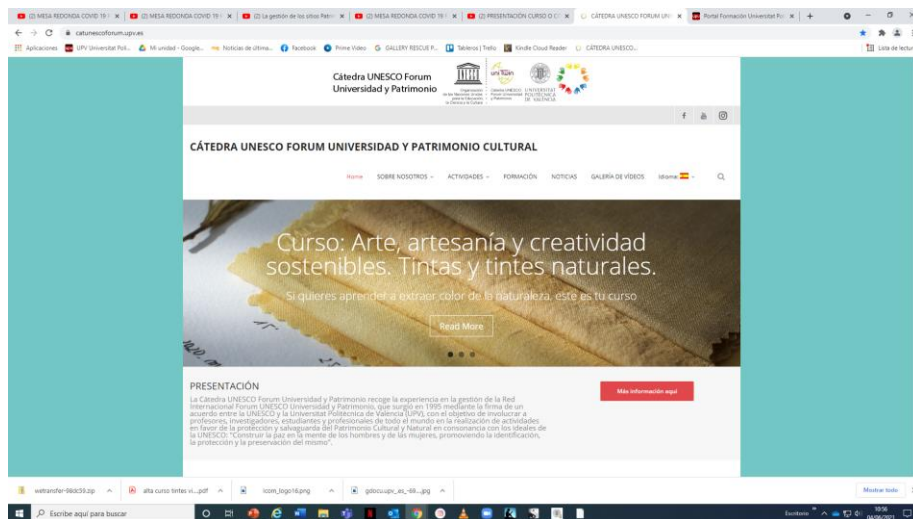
(2) MESA REDONDA COVID 19 | × (2) MESA REDONDA COVID 19 | × (2) La gestión de los sitios Patri × (2) MESA REDONDA COVID 19 | × (2) PRESENTACIÓN CURSO O C × CÁTEDRA UNESCO FORUM UN × Portal Formación Universitat Pol × +

catunescoforum.upv.es

Aplicaciones UPV Universitat Pol... Mi unidad - Google... Noticias de última... Facebook Prime Video GALLERY RESCUE P... Tableros | Trello Kindle Cloud Reader CÁTEDRA UNESCO... Lista de lectura

Cátedra UNESCO Forum Universidad y Patrimonio

Organización de las Naciones Unidas para la Educación, la Ciencia y la Cultura

Cátedra UNESCO Forum Universidad y Patrimonio

UNIVERSITAT POLITÈCNICA DE VALÈNCIA

CÁTEDRA UNESCO FORUM UNIVERSIDAD Y PATRIMONIO CULTURAL

Home SOBRE NOSOTROS ACTIVIDADES FORMACIÓN NOTICIAS GALERÍA DE VÍDEOS Idioma

Curso: Arte, artesanía y creatividad sostenibles. Tintas y tintes naturales.

Si quieres aprender a extraer color de la naturaleza, este es tu curso

Read More

PRESENTACIÓN

La Cátedra UNESCO Forum Universidad y Patrimonio recoge la experiencia en la gestión de la Red Internacional Forum UNESCO Universidad y Patrimonio, que surgió en 1995 mediante la firma de un acuerdo entre la UNESCO y la Universitat Politècnica de València (UPV), con el objetivo de involucrar a profesores, investigadores, estudiantes y profesionales de todo el mundo en la realización de actividades en favor de la protección y salvaguarda del Patrimonio Cultural y Natural en consonancia con los ideales de la UNESCO: "Construir la paz en la mente de los hombres y de las mujeres, promoviendo la identificación, la protección y la preservación del mismo".

Más información aquí

wetransfer-98dc59.zip alta curso tintes vi....pdf icom_logo16.png gdocu.upv_es_-69....jpg Mostrar todo

Escribe aquí para buscar

Escritorio 10:56 04/06/2021